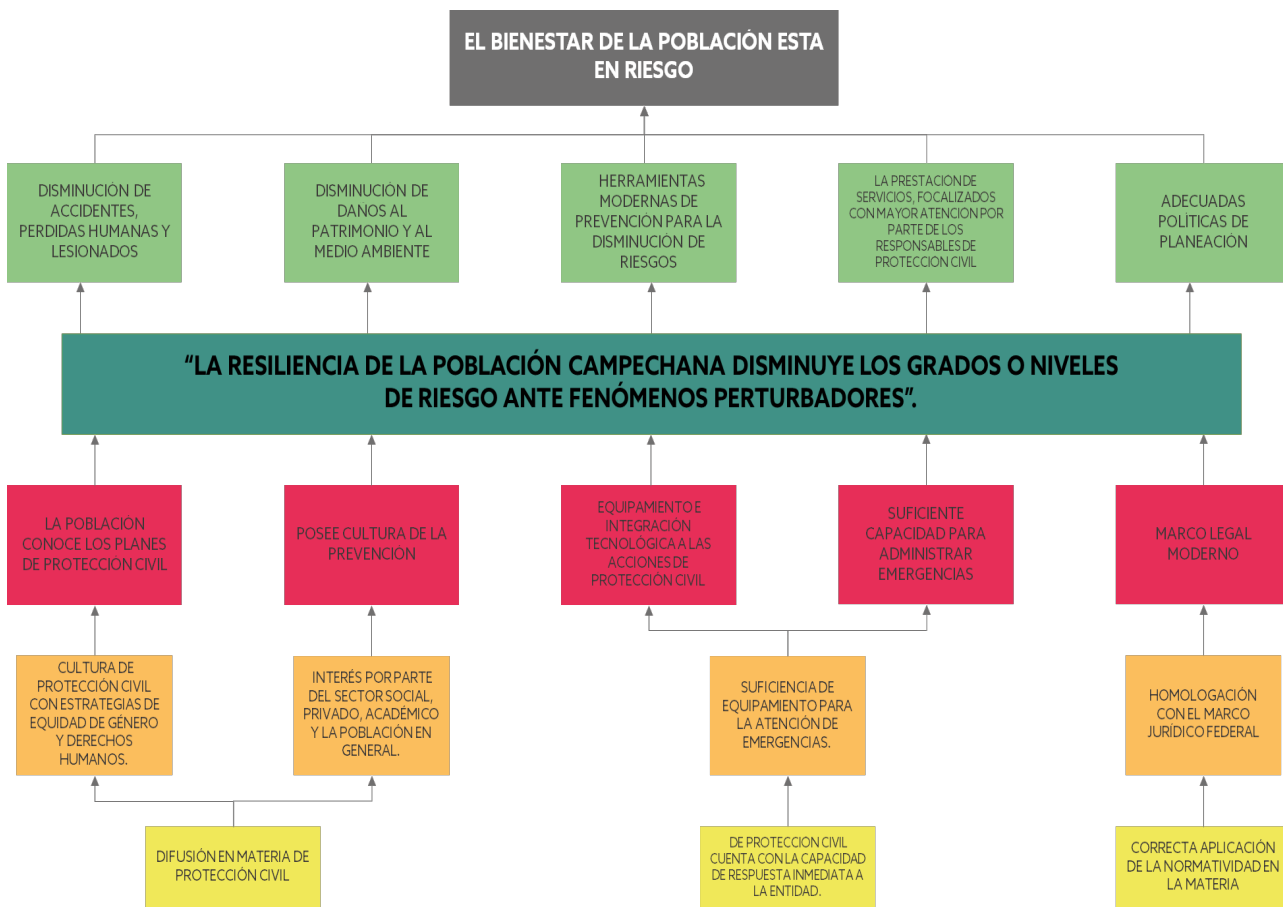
EL BIENESTAR DE LA POBLACIÓN ESTA EN RIESGO

DISMINUCIÓN DE ACCIDENTES, PERDIDAS HUMANAS Y LESIONADOS

DISMINUCIÓN DE DANOS AL PATRIMONIO Y AL MEDIO AMBIENTE

HERRAMIENTAS MODERNAS DE PREVENCIÓN PARA LA DISMINUCIÓN DE RIESGOS

LA PRESTACION DE SERVICIOS, FOCALIZADOS CON MAYOR ATENCION POR PARTE DE LOS RESPONSABLES DE PROTECCION CIVIL

ADECUADAS POLÍTICAS DE PLANEACIÓN

"LA RESILIENCIA DE LA POBLACIÓN CAMPECHANA DISMINUYE LOS GRADOS O NIVELES DE RIESGO ANTE FENÓMENOS PERTURBADORES".

LA POBLACIÓN CONOCE LOS PLANES DE PROTECCIÓN CIVIL

POSEE CULTURA DE LA PREVENCIÓN

EQUIPAMIENTO E INTEGRACIÓN TECNOLÓGICA A LAS ACCIONES DE PROTECCIÓN CIVIL

SUFICIENTE CAPACIDAD PARA ADMINISTRAR EMERGENCIAS

MARCO LEGAL MODERNO

CULTURA DE PROTECCIÓN CIVIL CON ESTRATEGIAS DE EQUIDAD DE GÉNERO Y DERECHOS HUMANOS.

INTERÉS POR PARTE DEL SECTOR SOCIAL, PRIVADO, ACADÉMICO Y LA POBLACIÓN EN GENERAL.

SUFICIENCIA DE EQUIPAMIENTO PARA LA ATENCIÓN DE EMERGENCIAS.

HOMOLOGACIÓN CON EL MARCO JURÍDICO FEDERAL

DIFUSIÓN EN MATERIA DE PROTECCIÓN CIVIL

DE PROTECCION CIVIL CUENTA CON LA CAPACIDAD DE RESPUESTA INMEDIATA A LA ENTIDAD.

CORRECTA APLICACIÓN DE LA NORMATIVIDAD EN LA MATERIA